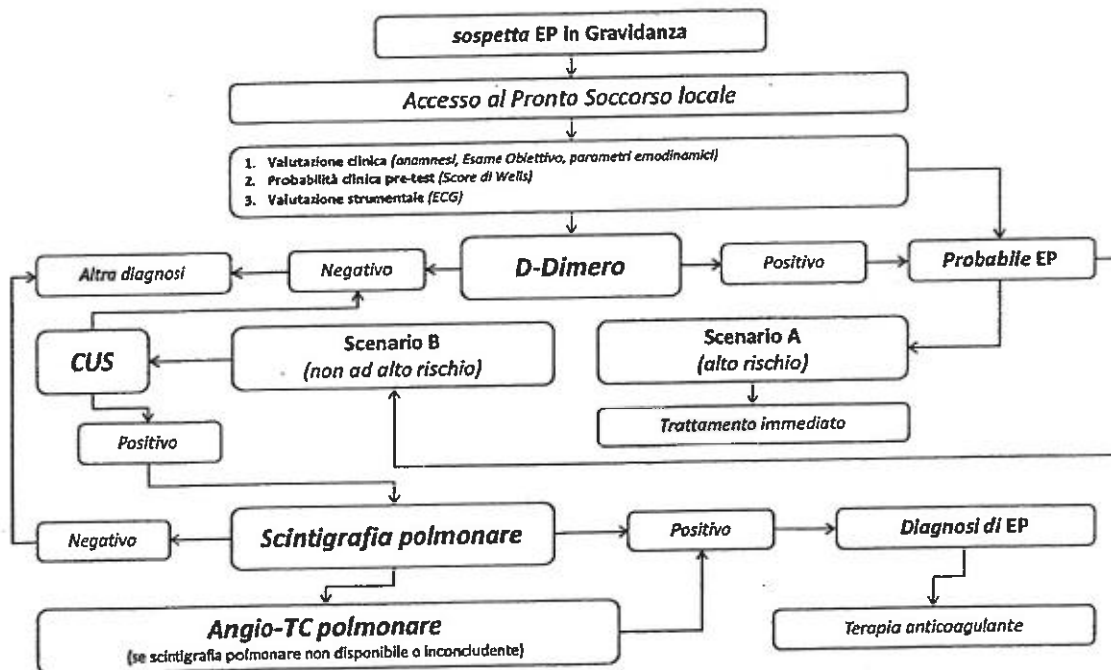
sospetta EP in Gravidanza

Accesso al Pronto Soccorso locale

1. Valutazione clinica (anamnesi, Esame Obiettivo, parametri emodinamici)
2. Probabilità clinica pre-test (Score di Wells)
3. Valutazione strumentale (ECG)

Altra diagnosi

Negativo

D-Dimero

Positivo

Probabile EP

CUS

Scenario B (non ad alto rischio)

Scenario A (alto rischio)

Trattamento immediato

Positivo

Negativo

Scintigrafia polmonare

Positivo

Diagnosi di EP

Angio-TC polmonare
(se scintigrafia polmonare non disponibile o inconcludente)

Terapia anticoagulante